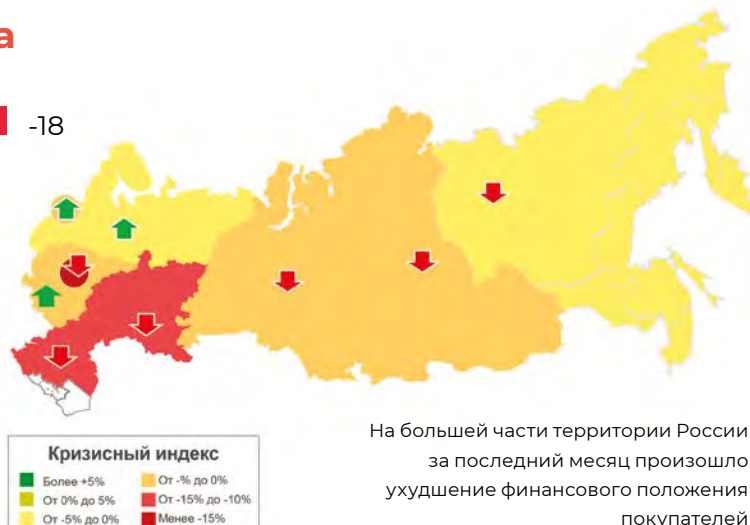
а

-18

Кризисный индекс

Более +5%
От 0% до 5%
От -5% до 0%
От -% до 0%
От -15% до -10%
Менее -15%

На большей части территории России за последний месяц произошло ухудшение финансового положения покупателей